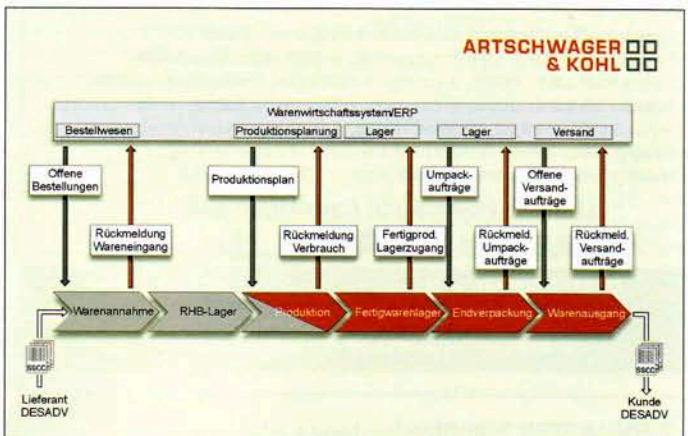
ARTSCHWAGER & KOHL

Warenwirtschaftssystem/ERP

Bestellwesen

Produktionsplanung

Lager

Lager

Versand

Offene Bestellungen

Rückmeldung Wareneingang

Produktionsplan

Rückmeldung Verbrauch

Fertigprod. Lagerzugang

Umpack-aufträge

Rückmeld. Umpack-aufträge

Offene Versand-aufträge

Rückmeld. Versand-aufträge

Warenannahme

RHB-Lager

Produktion

Fertigwarenlager

Endverpackung

Warenausgang

SSCC

Lieferant DESADV

SSCC

Kunde DESADV